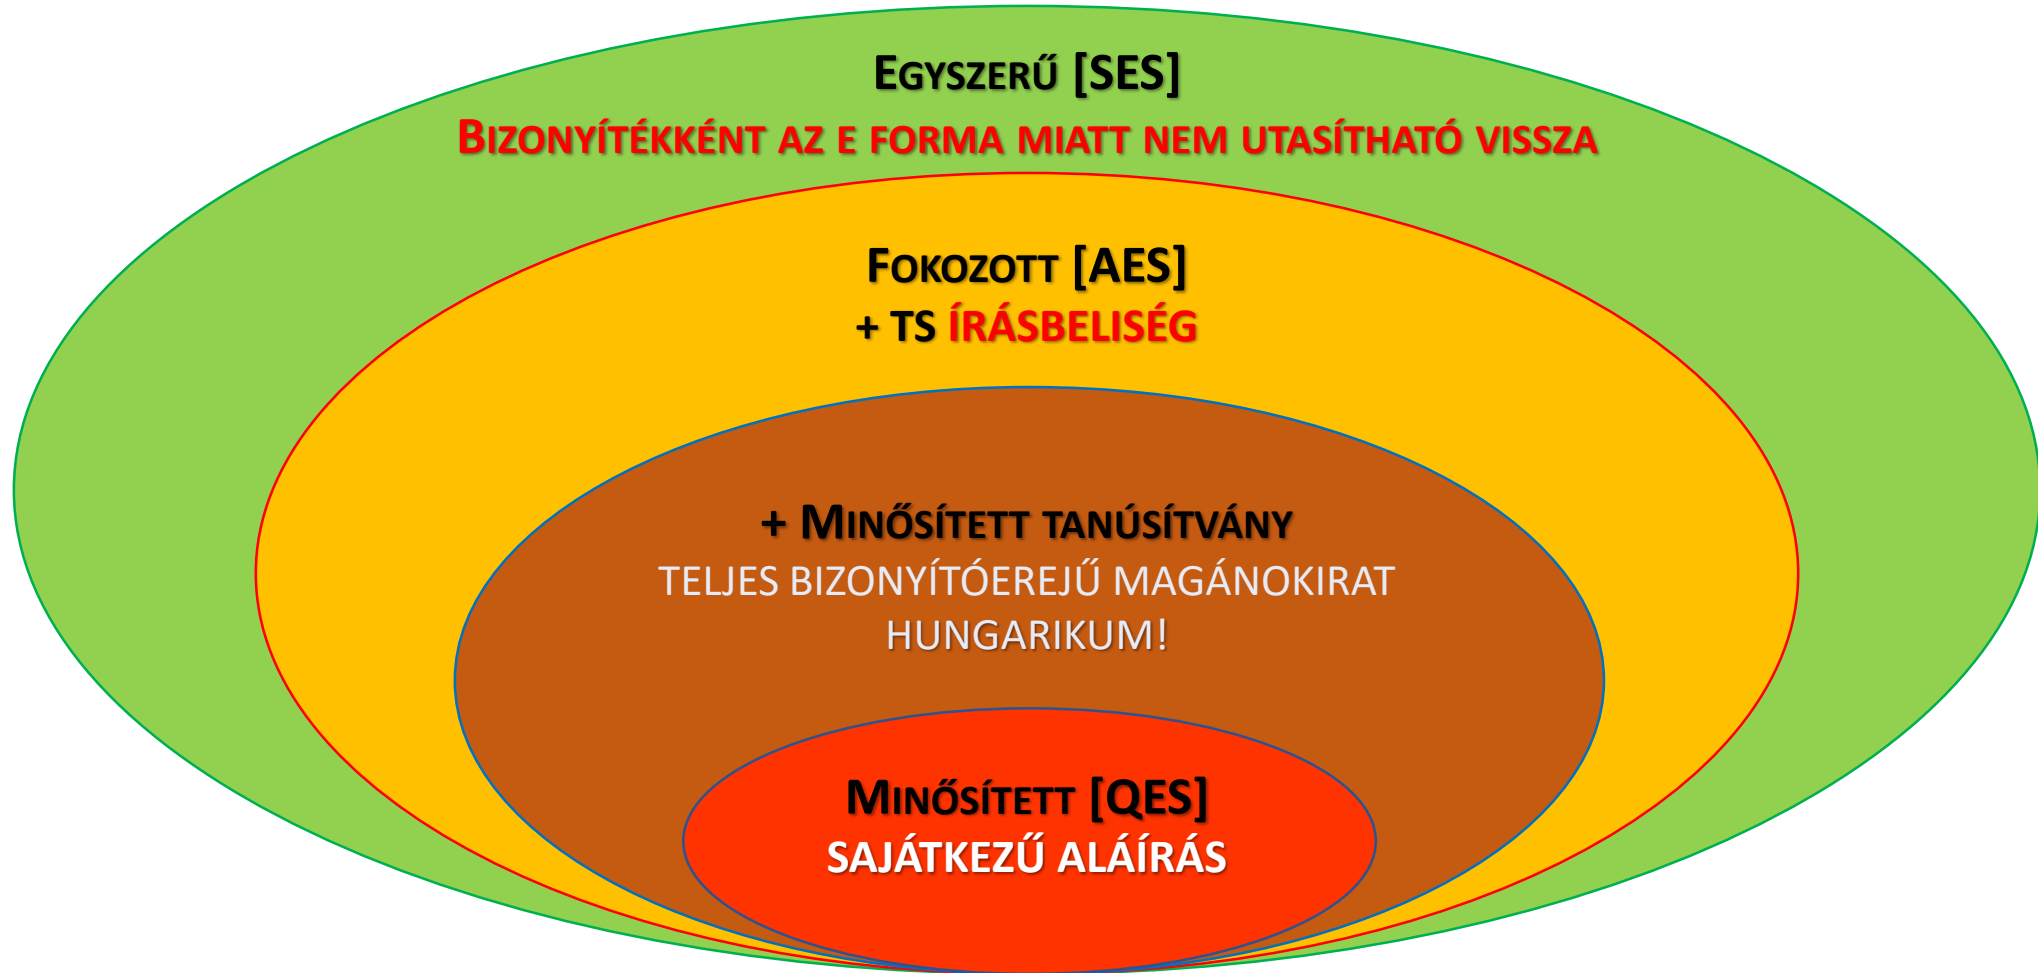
Egyszerű [SES]
Bizonyítékként az e forma miatt nem utasítható vissza

Fokozott [AES]
+ TS írásbeliség

+ Minősített tanúsítvány
TELJES BIZONYÍTÓEREJŰ MAGÁNOKIRAT
HUNGARIKUM!

Minősített [QES]
SAJÁTKEZŰ ALÁÍRÁS